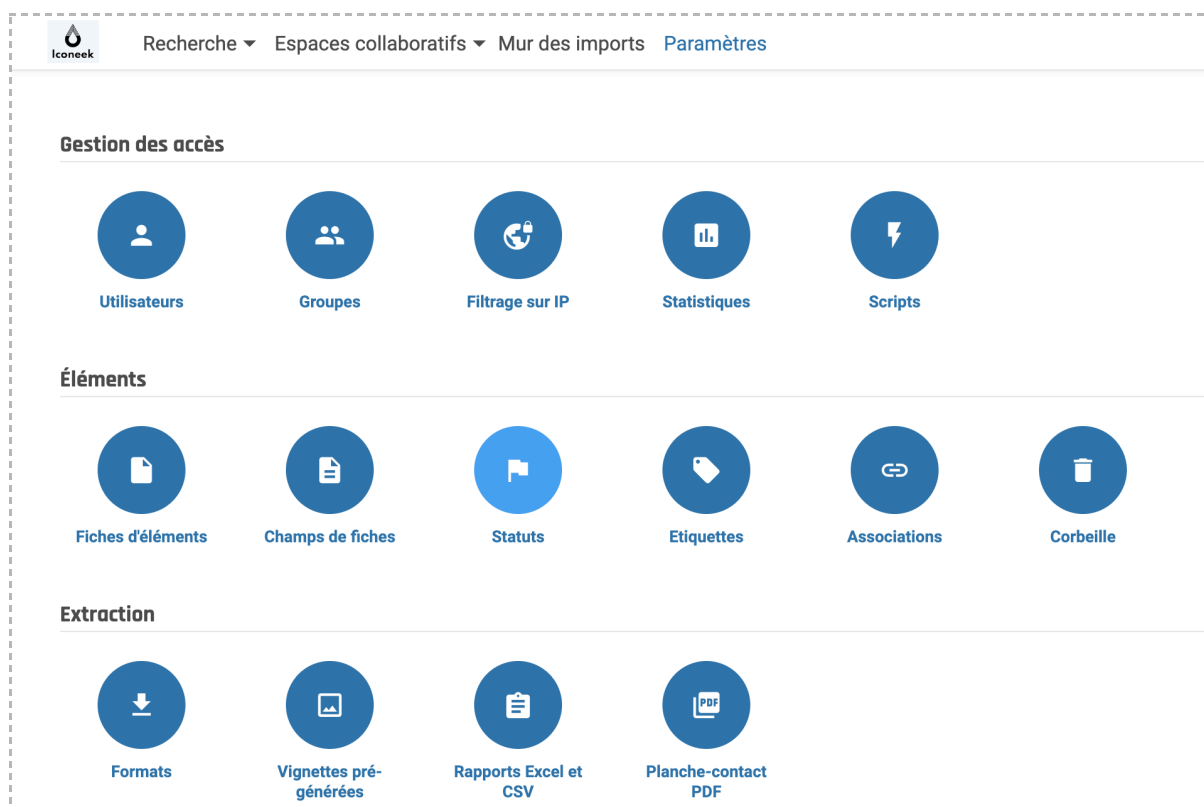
Iconeek

Recherche Espaces collaboratifs Mur des imports Paramètres

Gestion des accès

Utilisateurs Groupes Filtrage sur IP Statistiques Scripts

Éléments

Fiches d'éléments Champs de fiches Statuts Etiquettes Associations Corbeille

Extraction

Formats Vignettes prégénérées Rapports Excel et CSV Planche-contact PDF